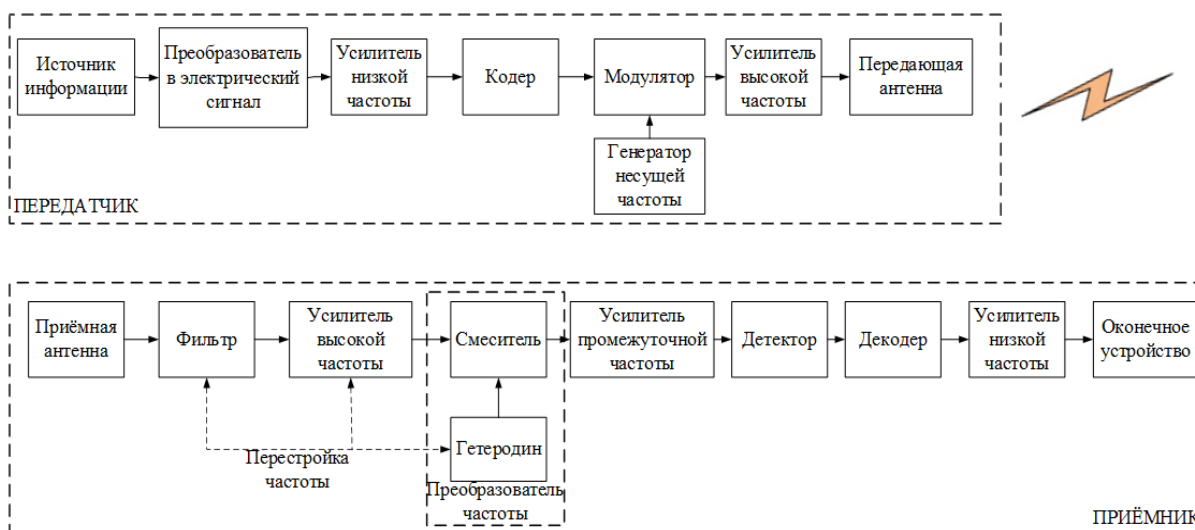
Источник информации

Преобразователь в электрический сигнал

Усилитель низкой частоты

Кодер

Модулятор

Усилитель высокой частоты

Передающая антенна

Генератор несущей частоты

ПЕРЕДАТЧИК

Приёмная антенна

Фильтр

Усилитель высокой частоты

Смеситель

Усилитель промежуточной частоты

Детектор

Декодер

Усилитель низкой частоты

Оконечное устройство

Гетеродин

Перестройка частоты

Преобразователь частоты

ПРИЁМНИК